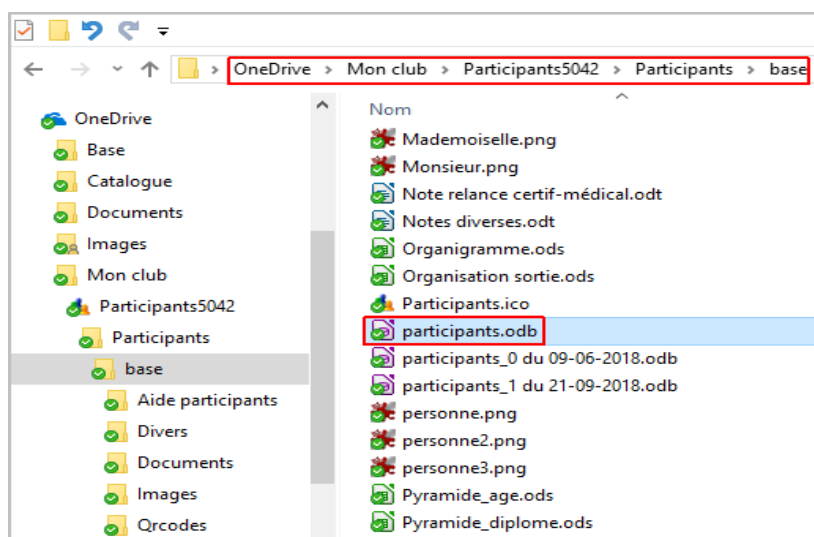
OneDrive > Mon club > Participants5042 > Participants > base

OneDrive
Base
Catalogue
Documents
Images
Mon club
Participants5042
Participants
base
Aide participants
Divers
Documents
Images
Qrcodes

Nom
Mademoiselle.png
Monsieur.png
Note relance certif-médical.odt
Notes diverses.odt
Organigramme.ods
Organisation sortie.ods
Participants.ico
participants.odb
participants_0 du 09-06-2018.odb
participants_1 du 21-09-2018.odb
personne.png
personne2.png
personne3.png
Pyramide_age.ods
Pyramide_diplome.ods